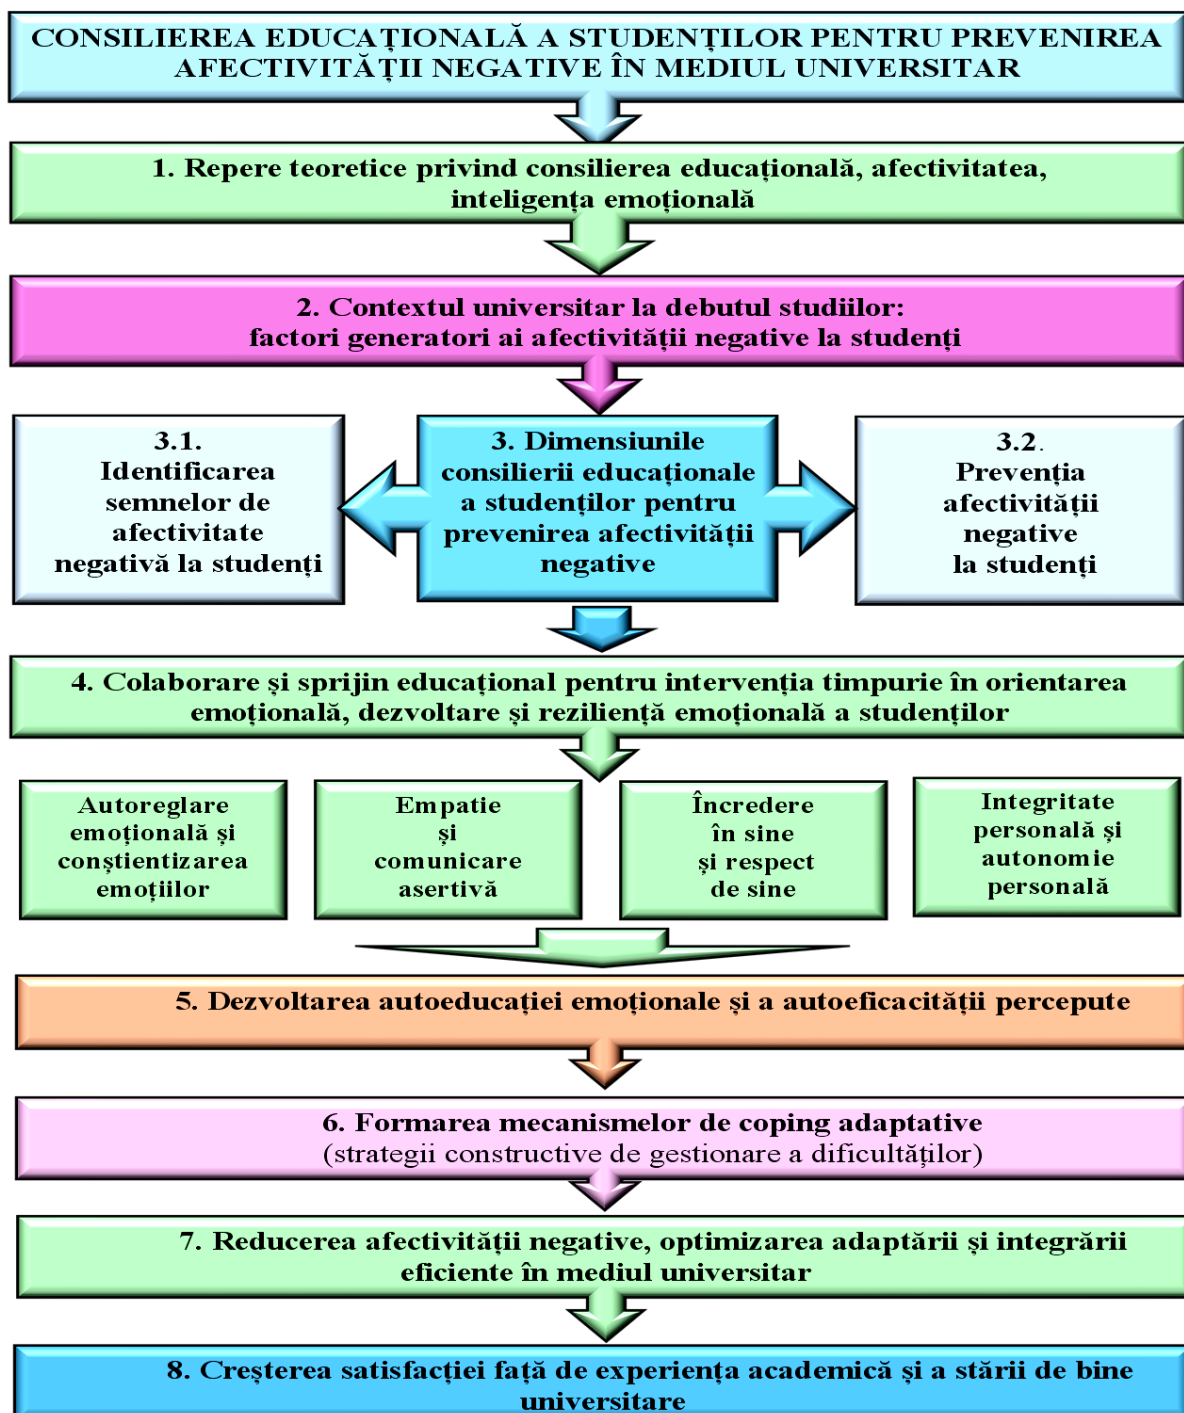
CONSILIEREA EDUCAȚIONALĂ A STUDENȚILOR PENTRU PREVENIREA AFECTIVITĂȚII NEGATIVE ÎN MEDIUL UNIVERSITAR

1. Repere teoretice privind consilierea educațională, afectivitatea, inteligența emoțională

2. Contextul universitar la debutul studiilor: factori generatori ai afectivității negative la studenți

3.1. Identificarea semnelor de afectivitate negativă la studenți

3. Dimensiunile consilierii educaționale a studenților pentru prevenirea afectivității negative

3.2. Prevenția afectivității negative la studenți

4. Colaborare și sprijin educațional pentru intervenția timpurie în orientarea emoțională, dezvoltare și reziliență emoțională a studenților

Autoreglare emoțională și conștientizarea emoțiilor

Empatie și comunicare asertivă

Încredere în sine și respect de sine

Integritate personală și autonomie personală

5. Dezvoltarea autoeducației emoționale și a autoeficacității percepute

6. Formarea mecanismelor de coping adaptative (strategii constructive de gestionare a dificultăților)

7. Reducerea afectivității negative, optimizarea adaptării și integrării eficiente în mediul universitar

8. Creșterea satisfacției față de experiența academică și a stării de bine universitare